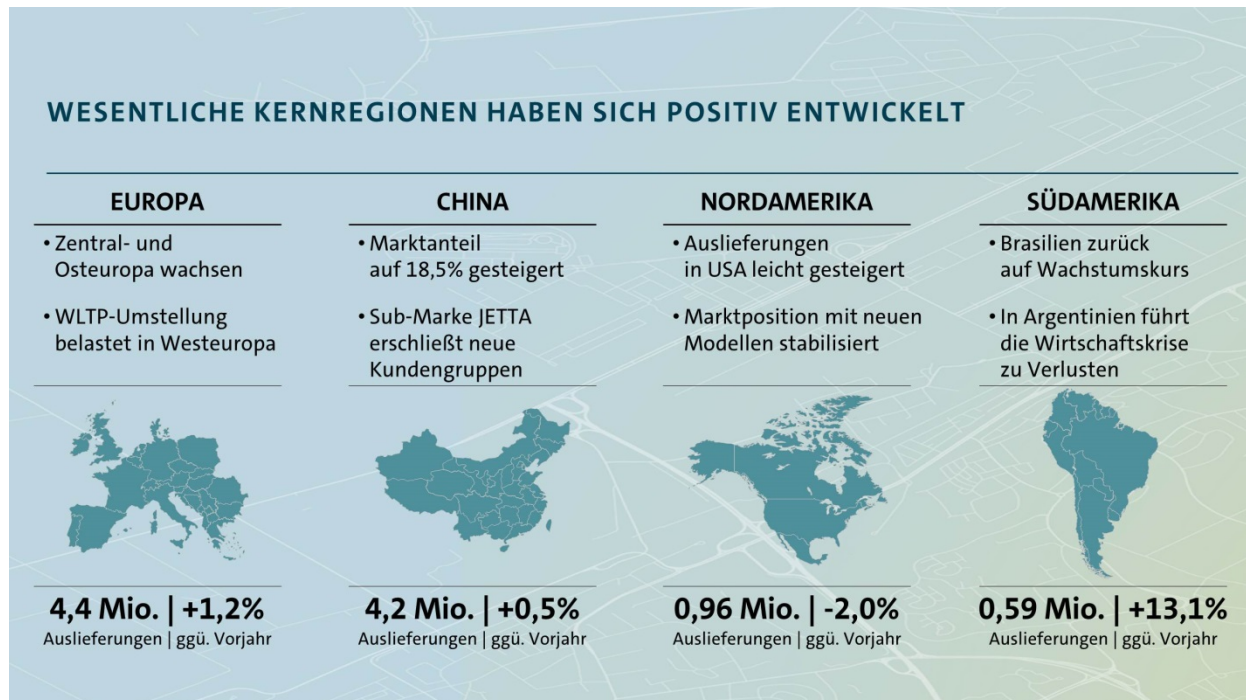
WESENTLICHE KERNREGIONEN HABEN SICH POSITIV ENTWICKELT

EUROPA

• Zentral- und Osteuropa wachsen

• WLTP-Umstellung belastet in Westeuropa

4,4 Mio. | +1,2%
Auslieferungen | ggü. Vorjahr

CHINA

• Marktanteil auf 18,5% gesteigert

• Sub-Marke JETTA erschließt neue Kundengruppen

4,2 Mio. | +0,5%
Auslieferungen | ggü. Vorjahr

NORDAMERIKA

• Auslieferungen in USA leicht gesteigert

• Marktposition mit neuen Modellen stabilisiert

0,96 Mio. | -2,0%
Auslieferungen | ggü. Vorjahr

SÜDAMERIKA

• Brasilien zurück auf Wachstumskurs

• In Argentinien führt die Wirtschaftskrise zu Verlusten

0,59 Mio. | +13,1%
Auslieferungen | ggü. Vorjahr